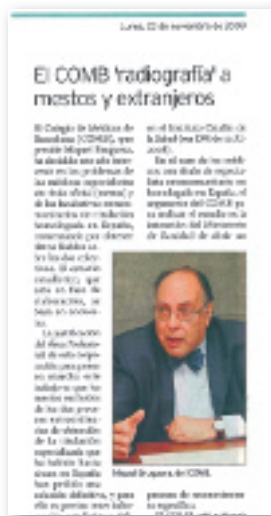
Lunes, 23 de noviembre de 2009

El COMB 'radiografía' a mestos y extranjeros

El Colegio de Médicos de Barcelona (COMB), que preside Miquel Bruguera, ha decidido este año interesarse en los problemas de los médicos especialistas sin título oficial ('mestos') y de los facultativos reconocimientos en medicina homologada en España, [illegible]

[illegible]

La quinta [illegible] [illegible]

en el Instituto Catalán de la Salud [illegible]

En el caso de los médicos, una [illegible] homologado en España, el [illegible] del COMB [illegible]

Miquel Bruguera, del COMB.

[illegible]